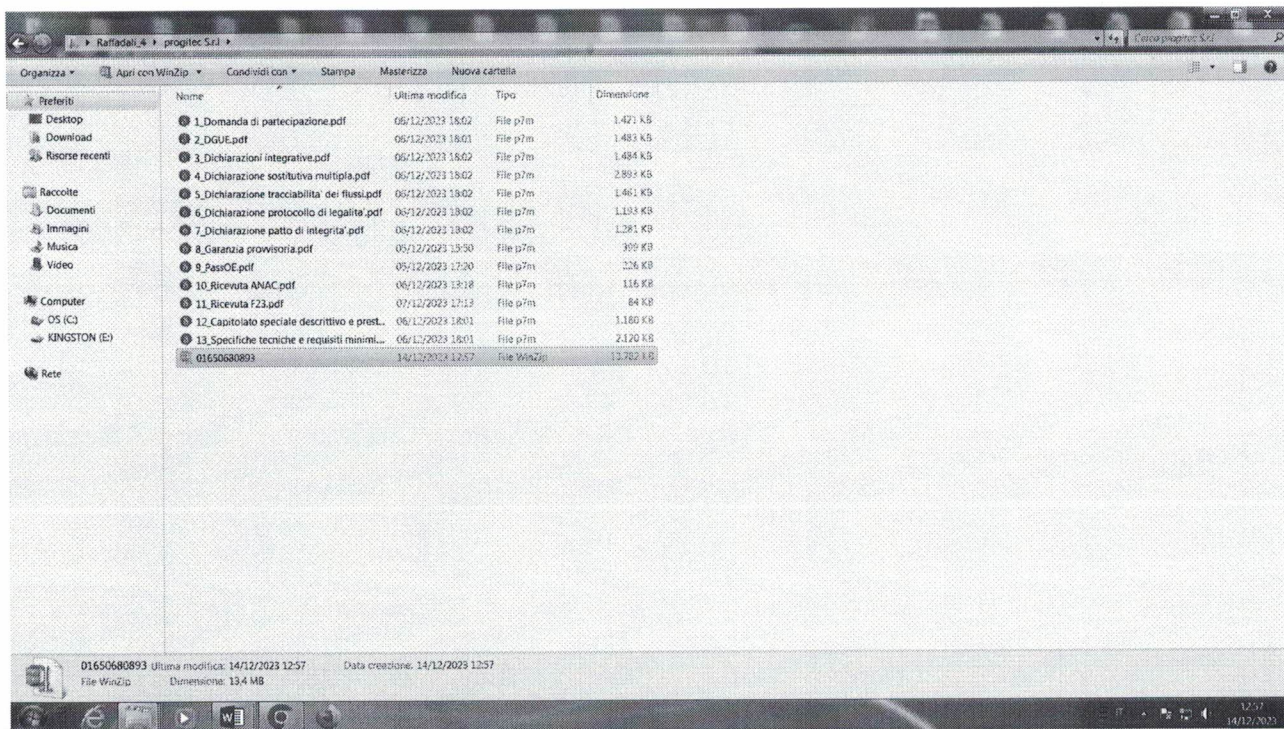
Raffadali_4 ▸ progitec S.r.l ▸

Cerca progitec S.r.l

Organizza ▾ Apri con WinZip ▾ Condividi con ▾ Stampa Masterizza Nuova cartella

Preferiti
Desktop
Download
Risorse recenti

Raccolte
Documenti
Immagini
Musica
Video

Computer
OS (C:)
KINGSTON (E:)

Rete

| Nome | Ultima modifica | Tipo | Dimensione |
|---|---|---|---|
| 1_Domanda di partecipazione.pdf | 06/12/2023 18:02 | File p7m | 1.421 KB |
| 2_DGUE.pdf | 06/12/2023 18:01 | File p7m | 1.483 KB |
| 3_Dichiarazioni integrative.pdf | 06/12/2023 18:02 | File p7m | 1.484 KB |
| 4_Dichiarazione sostitutiva multipla.pdf | 06/12/2023 18:02 | File p7m | 2.893 KB |
| 5_Dichiarazione tracciabilita' dei flussi.pdf | 06/12/2023 18:02 | File p7m | 1.461 KB |
| 6_Dichiarazione protocollo di legalita'.pdf | 06/12/2023 18:02 | File p7m | 1.193 KB |
| 7_Dichiarazione patto di integrita'.pdf | 06/12/2023 18:02 | File p7m | 1.281 KB |
| 8_Garanzia provvisoria.pdf | 05/12/2023 15:50 | File p7m | 399 KB |
| 9_PassOE.pdf | 05/12/2023 17:20 | File p7m | 226 KB |
| 10_Ricevuta ANAC.pdf | 06/12/2023 13:18 | File p7m | 116 KB |
| 11_Ricevuta F23.pdf | 07/12/2023 17:13 | File p7m | 84 KB |
| 12_Capitolato speciale descrittivo e prest... | 06/12/2023 18:01 | File p7m | 1.180 KB |
| 13_Specifiche tecniche e requisiti minimi... | 06/12/2023 18:01 | File p7m | 2.120 KB |
| 01650680893 | 14/12/2023 12:57 | File WinZip | 13.782 KB |

01650680893 Ultima modifica: 14/12/2023 12:57 Data creazione: 14/12/2023 12:57
File WinZip Dimensione: 13.4 MB

12:57
14/12/2023